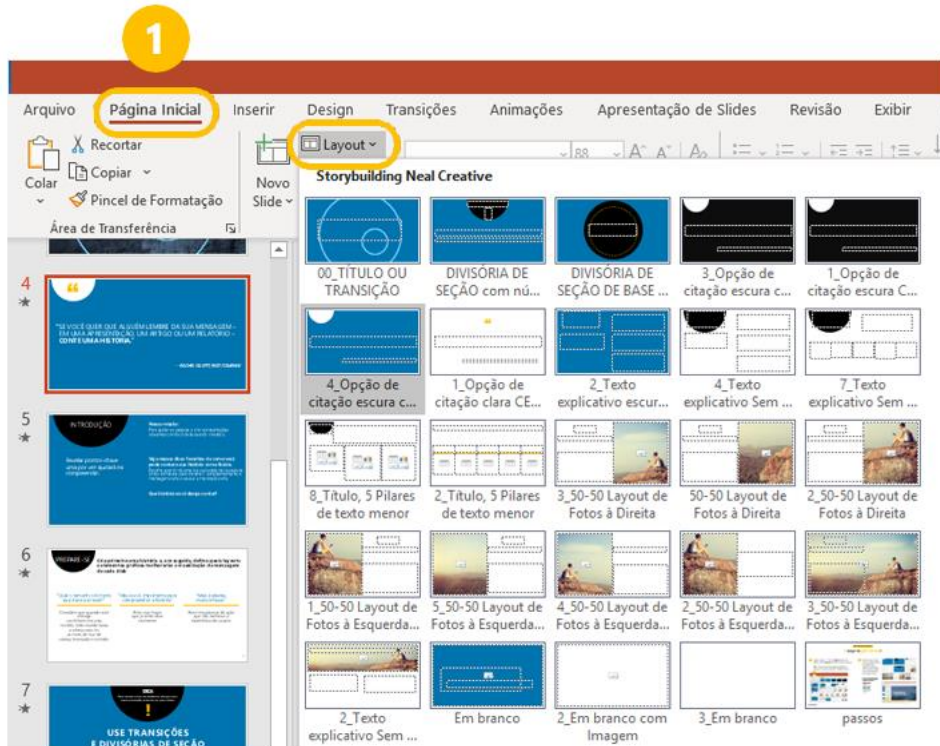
1

Arquivo Página Inicial Inserir Design Transições Animações Apresentação de Slides Revisão Exibir

Recortar
Copiar
Colar
Pincel de Formatação
Área de Transferência
Novo Slide
Layout

Storybuilding Neal Creative

00_TÍTULO OU TRANSIÇÃO
DIVISÓRIA DE SEÇÃO com nú...
DIVISÓRIA DE SEÇÃO DE BASE ...
3_Opção de citação escura c...
1_Opção de citação escura C...
4_Opção de citação escura c...
1_Opção de citação clara CE...
2_Texto explicativo escur...
4_Texto explicativo Sem ...
7_Texto explicativo Sem ...
8_Título, 5 Pilares de texto menor
2_Título, 5 Pilares de texto menor
3_50-50 Layout de Fotos à Direita
50-50 Layout de Fotos à Direita
2_50-50 Layout de Fotos à Direita
1_50-50 Layout de Fotos à Esquerda...
5_50-50 Layout de Fotos à Esquerda...
4_50-50 Layout de Fotos à Esquerda...
2_50-50 Layout de Fotos à Esquerda...
3_50-50 Layout de Fotos à Esquerda...
2_Texto explicativo Sem ...
Em branco
2_Em branco com Imagem
3_Em branco
passos

4
"SE VOCÊ QUER QUE ALGUÉM LEMBRE DA SUA MENSAGEM – EM UMA APRESENTAÇÃO, UM ARTIGO OU UM RELATÓRIO – CONTE UMA HISTÓRIA."

5
INTRODUÇÃO

6

7
USE TRANSIÇÕES E DIVISÓRIAS DE SEÇÃO